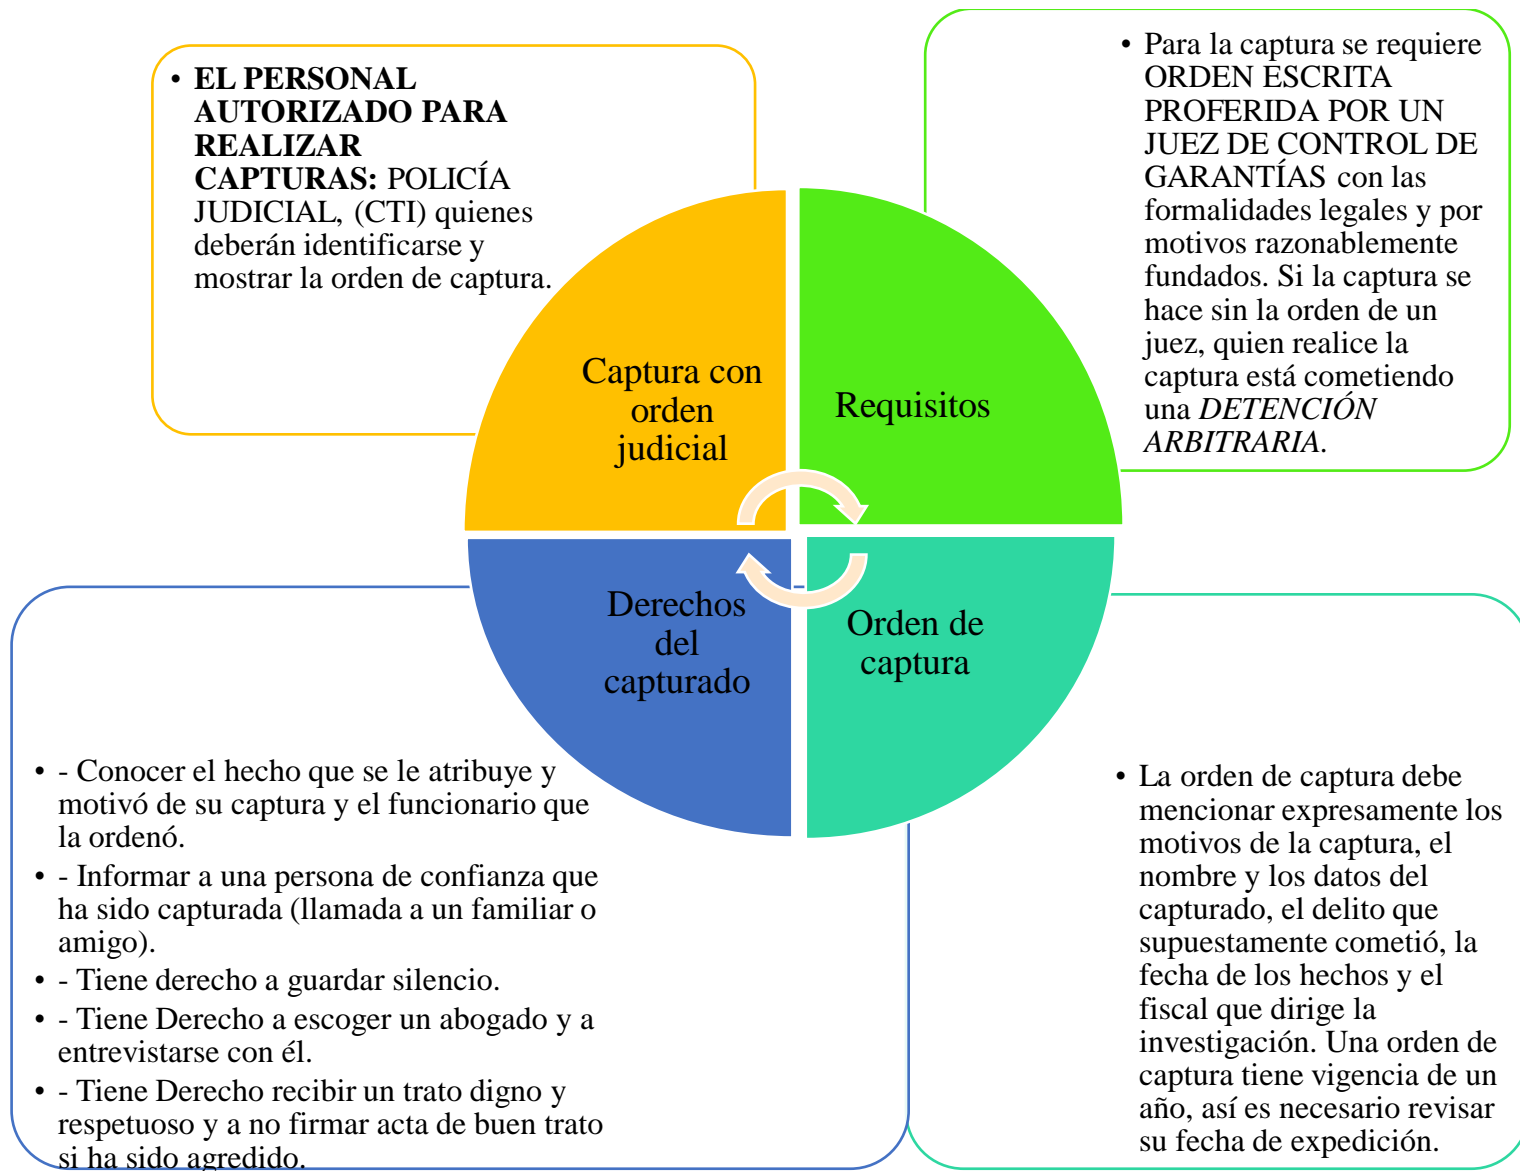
• **EL PERSONAL AUTORIZADO PARA REALIZAR CAPTURAS:** POLICÍA JUDICIAL, (CTI) quienes deberán identificarse y mostrar la orden de captura.

• Para la captura se requiere ORDEN ESCRITA PROFERIDA POR UN JUEZ DE CONTROL DE GARANTÍAS con las formalidades legales y por motivos razonablemente fundados. Si la captura se hace sin la orden de un juez, quien realice la captura está cometiendo una *DETENCIÓN ARBITRARIA*.

Captura con orden judicial

Requisitos

Derechos del capturado

Orden de captura

• - Conocer el hecho que se le atribuye y motivó de su captura y el funcionario que la ordenó.
• - Informar a una persona de confianza que ha sido capturada (llamada a un familiar o amigo).
• - Tiene derecho a guardar silencio.
• - Tiene Derecho a escoger un abogado y a entrevistarse con él.
• - Tiene Derecho recibir un trato digno y respetuoso y a no firmar acta de buen trato si ha sido agredido.

• La orden de captura debe mencionar expresamente los motivos de la captura, el nombre y los datos del capturado, el delito que supuestamente cometió, la fecha de los hechos y el fiscal que dirige la investigación. Una orden de captura tiene vigencia de un año, así es necesario revisar su fecha de expedición.